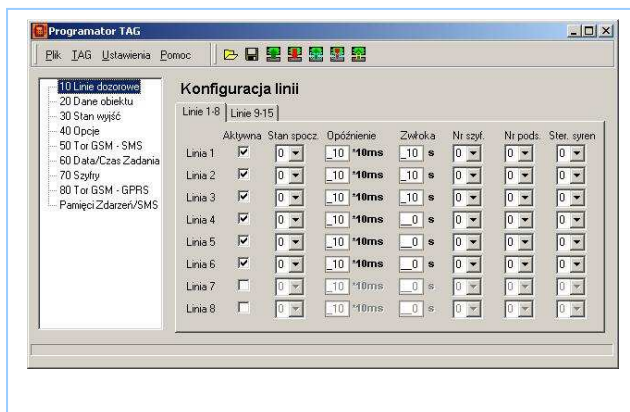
Programator TAG

Plik TAG Ustawienia Pomoc

10 Linie dozorowe
20 Dane obiektu
30 Stan wyjść
40 Opcje
50 Tor GSM - SMS
60 Data/Czas Zadania
70 Szyfry
80 Tor GSM - GPRS
Pamięci Zdarzeń/SMS

Konfiguracja linii

Linie 1-8 | Linie 9-15

| | Aktywna | Stan spocz. | Opóźnienie | | Zwłoka | | Nr szyf. | Nr pods. | Ster. syren |
|---|---|---|---|---|---|---|---|---|---|
| Linia 1 | ☑ | 0 | _10 | *10ms | _10 | s | 0 | 0 | 0 |
| Linia 2 | ☑ | 0 | _10 | *10ms | _10 | s | 0 | 0 | 0 |
| Linia 3 | ☑ | 0 | _10 | *10ms | _10 | s | 0 | 0 | 0 |
| Linia 4 | ☑ | 0 | _10 | *10ms | _0 | s | 0 | 0 | 0 |
| Linia 5 | ☑ | 0 | _10 | *10ms | _0 | s | 0 | 0 | 0 |
| Linia 6 | ☑ | 0 | _10 | *10ms | _0 | s | 0 | 0 | 0 |
| Linia 7 | ☐ | 0 | _10 | *10ms | _0 | s | 0 | 0 | 0 |
| Linia 8 | ☐ | 0 | _10 | *10ms | _0 | s | 0 | 0 | 0 |